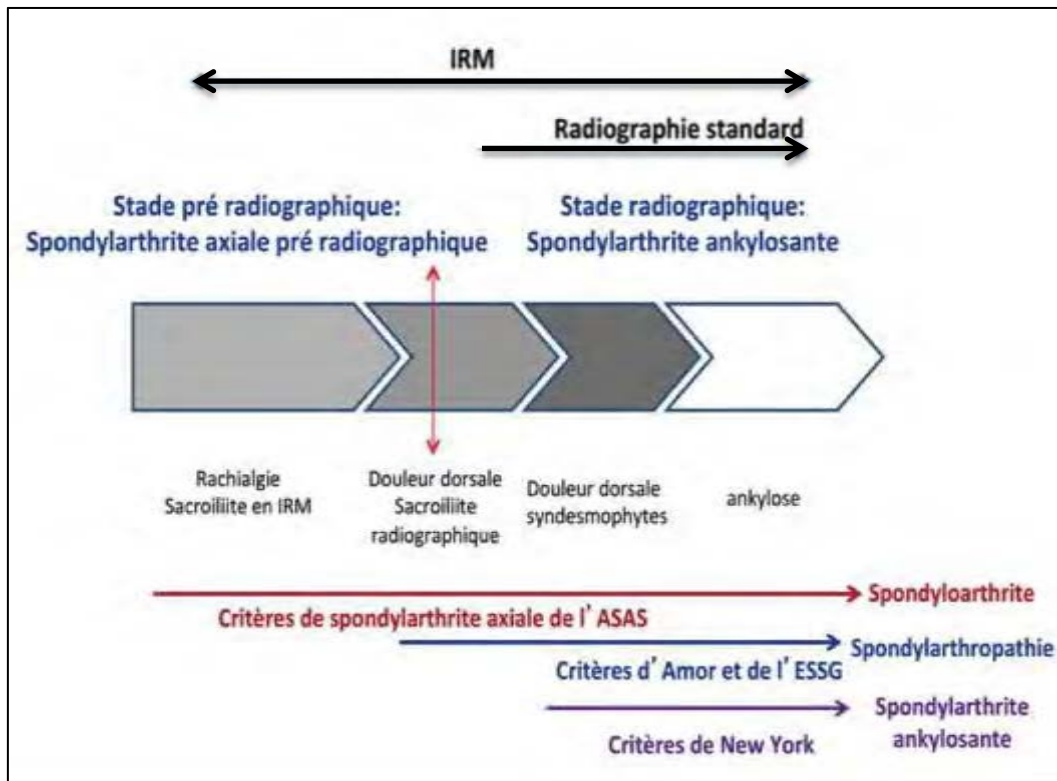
IRM

Radiographie standard

Stade pré radiographique:
Spondylarthrite axiale pré radiographique

Stade radiographique:
Spondylarthrite ankylosante

Rachialgie
Sacroiliite en IRM

Douleur dorsale
Sacroiliite
radiographique

Douleur dorsale
syndesmophytes

ankylose

Spondyloarthrite
Critères de spondylarthrite axiale de l' ASAS

Spondylarthropathie
Critères d' Amor et de l' ESSG

Spondylarthrite ankylosante
Critères de New York